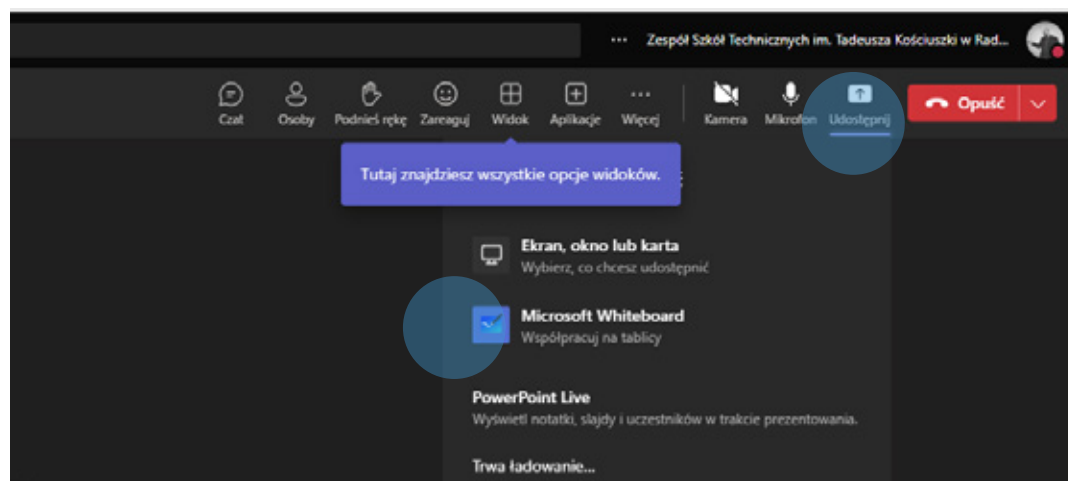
··· Zespół Szkół Technicznych im. Tadeusza Kościuszki w Rad...

Czat Osoby Podnieś rękę Zareaguj Widok Aplikacje Więcej Kamera Mikrofon Udostępnij Opuść

Tutaj znajdziesz wszystkie opcje widoków.

Ekran, okno lub karta
Wybierz, co chcesz udostępnić

Microsoft Whiteboard
Współpracuj na tablicy

PowerPoint Live
Wyświetl notatki, slajdy i uczestników w trakcie prezentowania.

Trwa ładowanie...